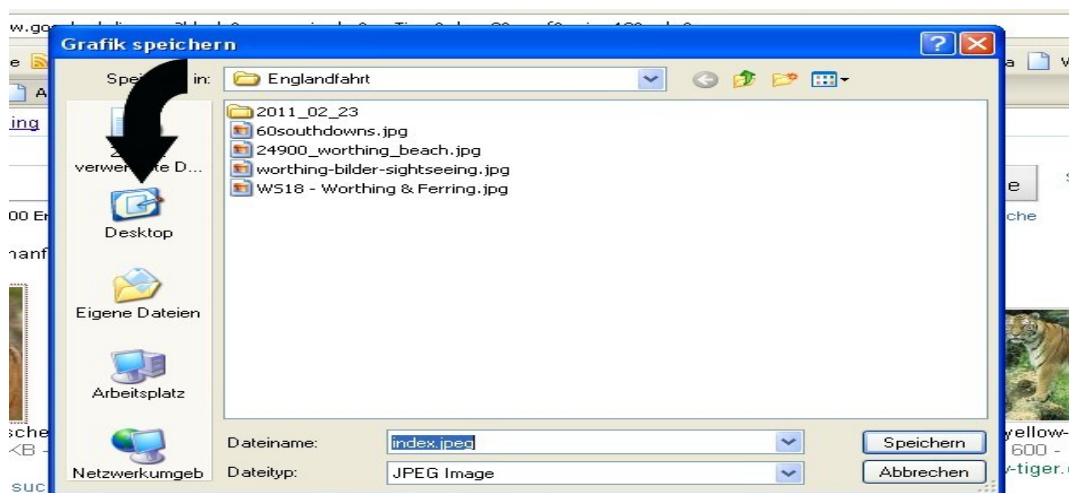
Grafik speichern

Spei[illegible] in: Englandfahrt

2011_02_23
60southdowns.jpg
24900_worthing_beach.jpg
worthing-bilder-sightseeing.jpg
WS18 - Worthing & Ferring.jpg

Z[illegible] verwe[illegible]te D...

Desktop

Eigene Dateien

Arbeitsplatz

Netzwerkumgeb

Dateiname: index.jpeg

Dateityp: JPEG Image

Speichern

Abbrechen

ing
00 E
hanf
sche
KB -
suc
e
che
yellow-
600 -
-tiger.